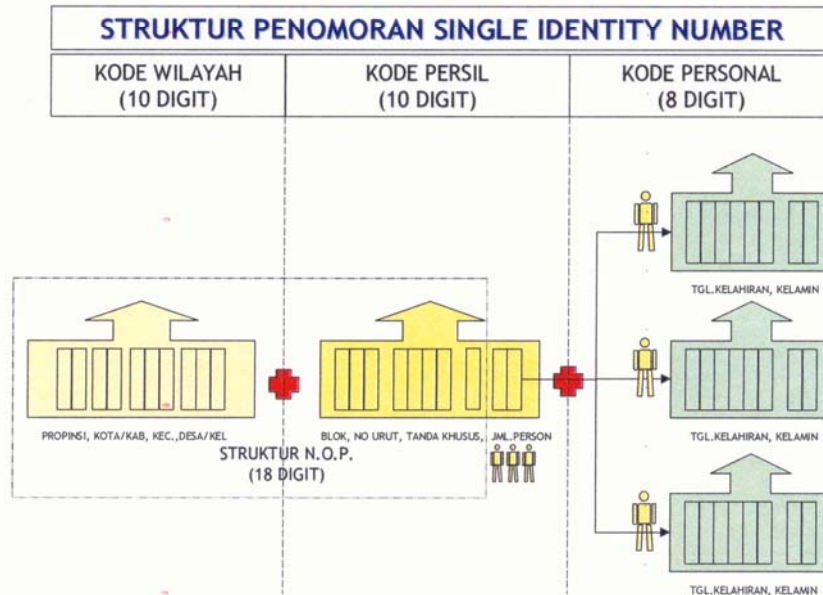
STRUKTUR PENOMORAN SINGLE IDENTITY NUMBER

| KODE WILAYAH (10 DIGIT) | KODE PERSIL (10 DIGIT) | KODE PERSONAL (8 DIGIT) |
|---|---|---|

TGL.KELAHIRAN, KELAMIN

PROPINSI, KOTA/KAB, KEC.,DESA/KEL

BLOK, NO URUT, TANDA KHUSUS, JML.PERSON

TGL.KELAHIRAN, KELAMIN

STRUKTUR N.O.P.
(18 DIGIT)

TGL.KELAHIRAN, KELAMIN